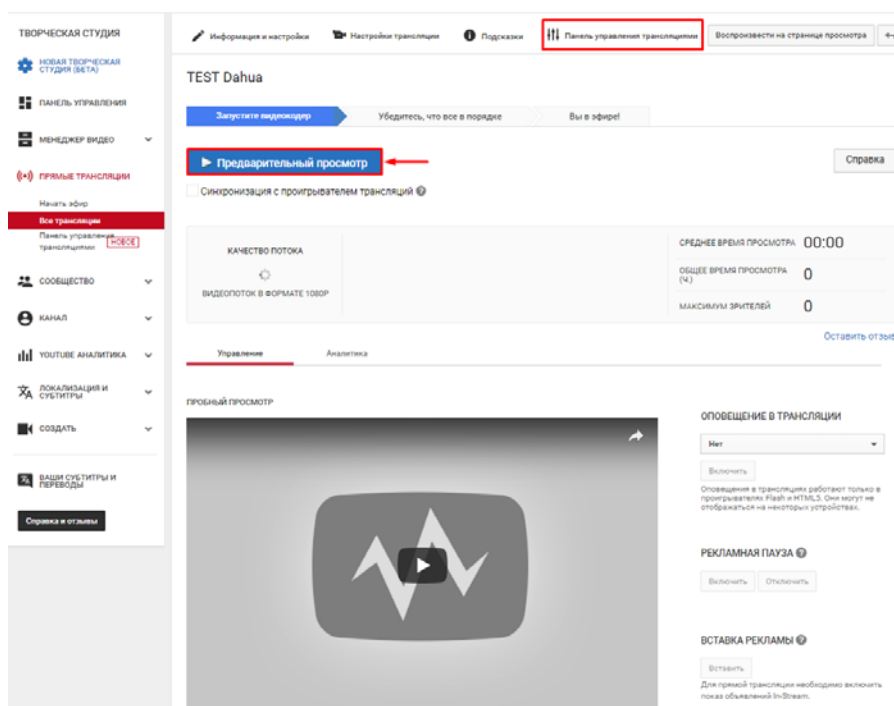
ТВОРЧЕСКАЯ СТУДИЯ

НОВАЯ ТВОРЧЕСКАЯ СТУДИЯ (БЕТА)

ПАНЕЛЬ УПРАВЛЕНИЯ

МЕНЕДЖЕР ВИДЕО

ПРЯМЫЕ ТРАНСЛЯЦИИ

Начать эфир

Все трансляции

Панель управления трансляциями НОВОЕ

СООБЩЕСТВО

КАНАЛ

YOUTUBE АНАЛИТИКА

ЛОКАЛИЗАЦИЯ И СУБТИТРЫ

СОЗДАТЬ

ВАШИ СУБТИТРЫ И ПЕРЕВОДЫ

Справка и отзывы

Информация и настройки

Настройки трансляции

Подсказки

Панель управления трансляциями

Воспроизвести на странице просмотра

TEST Dahua

Запустите видеокодер

Убедитесь, что все в порядке

Вы в эфире!

Предварительный просмотр

Справка

Синхронизация с проигрывателем трансляций

КАЧЕСТВО ПОТОКА

ВИДЕОПОТОК В ФОРМАТЕ 1080P

СРЕДНЕЕ ВРЕМЯ ПРОСМОТРА 00:00

ОБЩЕЕ ВРЕМЯ ПРОСМОТРА (Ч.) 0

МАКСИМУМ ЗРИТЕЛЕЙ 0

Оставить отзы

Управление

Аналитика

ПРОБНЫЙ ПРОСМОТР

ОПОВЕЩЕНИЕ В ТРАНСЛЯЦИИ

Нет

Включить

Оповещения в трансляциях работают только в проигрывателях Flash и HTML5. Они могут не отображаться на некоторых устройствах.

РЕКЛАМНАЯ ПАУЗА

Включить

Отключить

ВСТАВКА РЕКЛАМЫ

Вставить

Для прямой трансляции необходимо включить показ объявлений In-Stream.